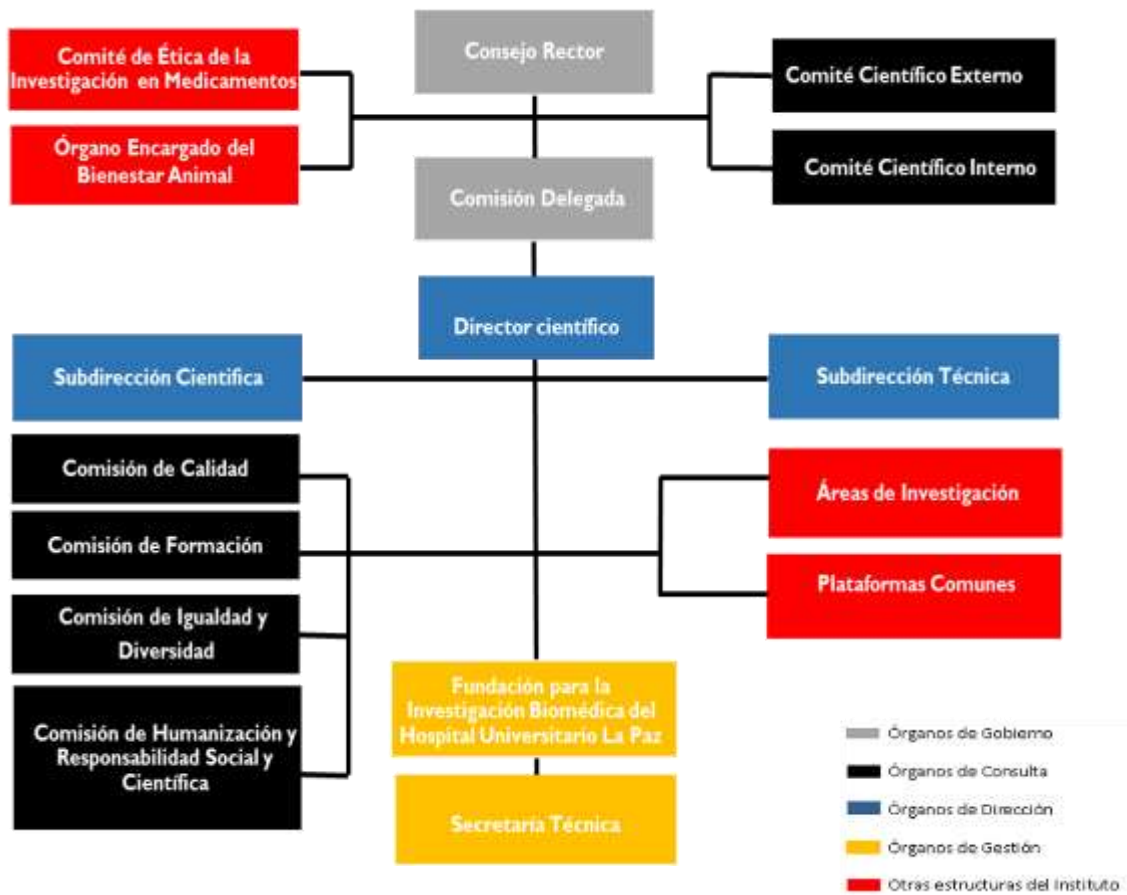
Comité de Ética de la Investigación en Medicamentos

Consejo Rector

Comité Científico Externo

Órgano Encargado del Bienestar Animal

Comisión Delegada

Comité Científico Interno

Director científico

Subdirección Cientifica

Subdirección Técnica

Comisión de Calidad

Comisión de Formación

Comisión de Igualdad y Diversidad

Comisión de Humanización y Responsabilidad Social y Científica

Áreas de Investigación

Plataformas Comunes

Fundación para la Investigación Biomédica del Hospital Universitario La Paz

Secretaria Técnica

Órganos de Gobierno

Órganos de Consulta

Órganos de Dirección

Órganos de Gestión

Otras estructuras del Instituto